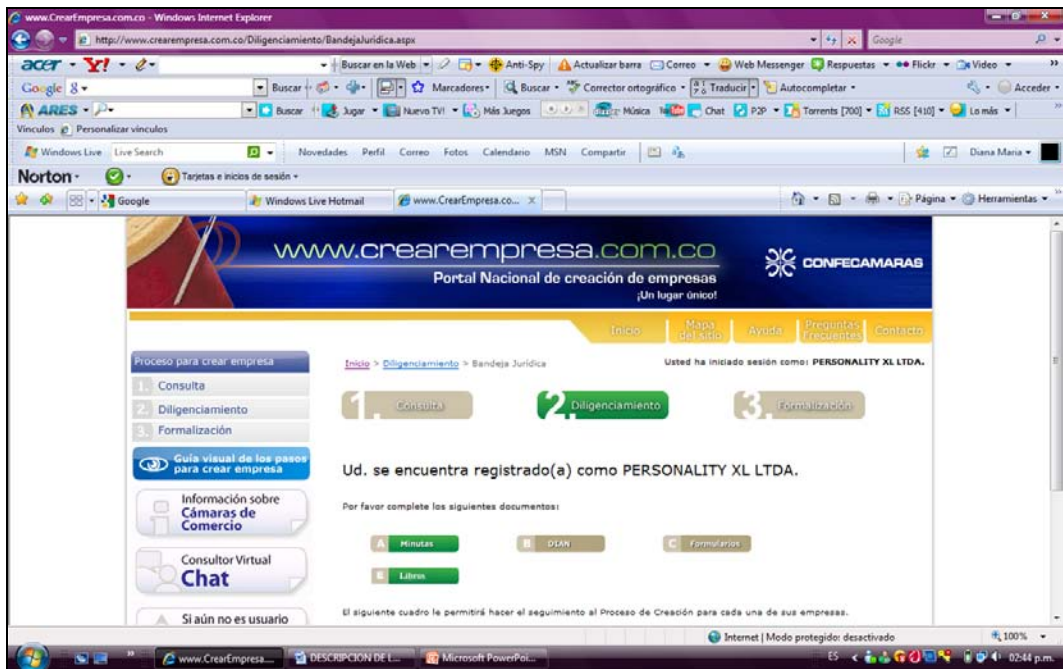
www.CrearEmpresa.com.co - Windows Internet Explorer

http://www.crearempresa.com.co/Diligenciamiento/BandejaJuridica.aspx

Google

acer Y!

Buscar en la Web Anti-Spy Actualizar barra Correo Web Messenger Respuestas Flickr Video

Google 8 Buscar Marcadores Buscar Corrector ortográfico Traducir Autocompletar Acceder

ARES Buscar Jugar Nuevo TV! Más Juegos Música Chat P2P Torrents [700] RSS [410] Lo más

Vínculos Personalizar vínculos

Windows Live Live Search Novedades Perfil Correo Fotos Calendario MSN Compartir Diana Maria

Norton Tarjetas e inicios de sesión

Google Windows Live Hotmail www.CrearEmpresa.co... Página Herramientas

www.crearempresa.com.co
Portal Nacional de creación de empresas
¡Un lugar único!
CONFECAMARAS

Inicio Mapa del sitio Ayuda Preguntas Frecuentes Contacto

Proceso para crear empresa
1. Consulta
2. Diligenciamiento
3. Formalización

Guía visual de los pasos para crear empresa

Información sobre Cámaras de Comercio

Consultor Virtual Chat

Si aún no es usuario

Inicio > Diligenciamiento > Bandeja Jurídica

Usted ha iniciado sesión como: PERSONALITY XL LTDA.

1. Consulta 2. Diligenciamiento 3. Formalización

Ud. se encuentra registrado(a) como PERSONALITY XL LTDA.

Por favor complete los siguientes documentos:

A Minutas B DIAN C Formularios
E Libros

El siguiente cuadro le permitirá hacer el seguimiento al Proceso de Creación para cada una de sus empresas.

Internet | Modo protegido: desactivado 100%

www.CrearEmpresa... DESCRIPCION DE L... Microsoft PowerPoi... ES 02:44 p.m.